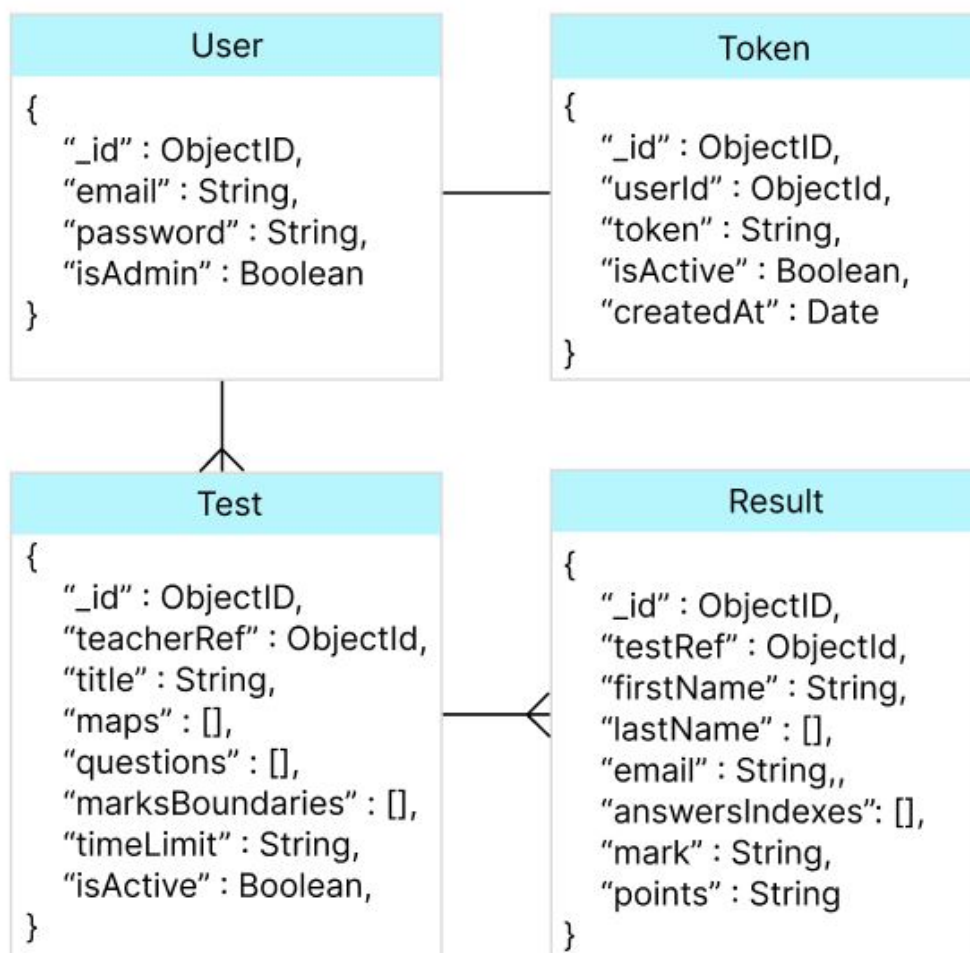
User

{
"_id" : ObjectID,
"email" : String,
"password" : String,
"isAdmin" : Boolean
}

Token

{
"_id" : ObjectID,
"userId" : ObjectId,
"token" : String,
"isActive" : Boolean,
"createdAt" : Date
}

Test

{
"_id" : ObjectID,
"teacherRef" : ObjectId,
"title" : String,
"maps" : [],
"questions" : [],
"marksBoundaries" : [],
"timeLimit" : String,
"isActive" : Boolean,
}

Result

{
"_id" : ObjectID,
"testRef" : ObjectId,
"firstName" : String,
"lastName" : [],
"email" : String,,
"answersIndexes": [],
"mark" : String,
"points" : String
}